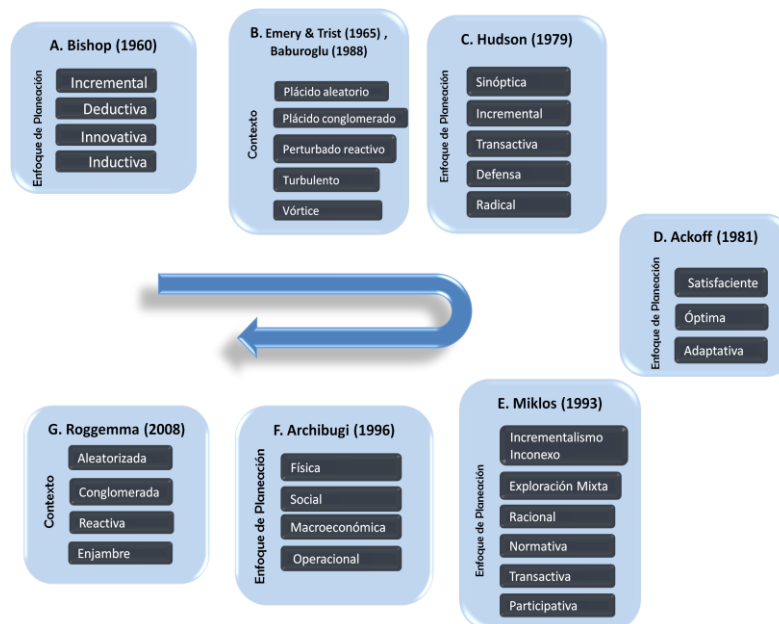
A. Bishop (1960)

Enfoque de Planeación

Incremental

Deductiva

Innovativa

Inductiva

B. Emery & Trist (1965) , Baburoglu (1988)

Contexto

Plácido aleatorio

Plácido conglomerado

Perturbado reactivo

Turbulento

Vórtice

C. Hudson (1979)

Enfoque de Planeación

Sinóptica

Incremental

Transactiva

Defensa

Radical

D. Ackoff (1981)

Enfoque de Planeación

Satisfaciente

Óptima

Adaptativa

E. Miklos (1993)

Enfoque de Planeación

Incrementalismo Inconexo

Exploración Mixta

Racional

Normativa

Transactiva

Participativa

F. Archibugi (1996)

Enfoque de Planeación

Física

Social

Macroeconómica

Operacional

G. Roggemma (2008)

Contexto

Aleatorizada

Conglomerada

Reactiva

Enjambre